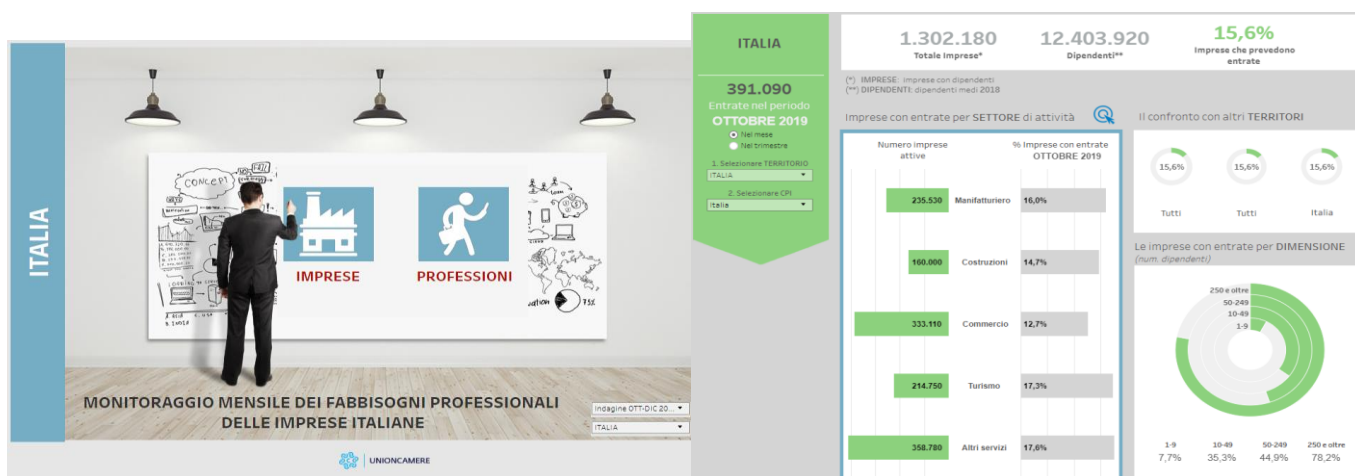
ITALIA

CONCEPT

IMPRESE

PROFESSIONI

75%

MONITORAGGIO MENSILE DEI FABBISOGNI PROFESSIONALI DELLE IMPRESE ITALIANE

Indagine OTT-DIC 20...

ITALIA

UNIONCAMERE

ITALIA

391.090
Entrate nel periodo
OTTOBRE 2019

Nel mese
Nel trimestre

1. Selezionare TERRITORIO
ITALIA

2. Selezionare CPI
Italia

1.302.180
Totale Imprese*

12.403.920
Dipendenti**

15,6%
Imprese che prevedono entrate

(*) IMPRESE: imprese con dipendenti
(**) DIPENDENTI: dipendenti medi 2018

Imprese con entrate per SETTORE di attività

Numero imprese attive

% Imprese con entrate OTTOBRE 2019

| Numero imprese attive | Settore | % Imprese con entrate |
|---|---|---|
| 235.530 | Manifatturiero | 16,0% |
| 160.000 | Costruzioni | 14,7% |
| 333.110 | Commercio | 12,7% |
| 214.750 | Turismo | 17,3% |
| 358.780 | Altri servizi | 17,6% |

Il confronto con altri TERRITORI

15,6% Tutti
15,6% Tutti
15,6% Italia

Le imprese con entrate per DIMENSIONE
(num. dipendenti)

250 e oltre
50-249
10-49
1-9

| 1-9 | 10-49 | 50-249 | 250 e oltre |
|---|---|---|---|
| 7,7% | 35,3% | 44,9% | 78,2% |